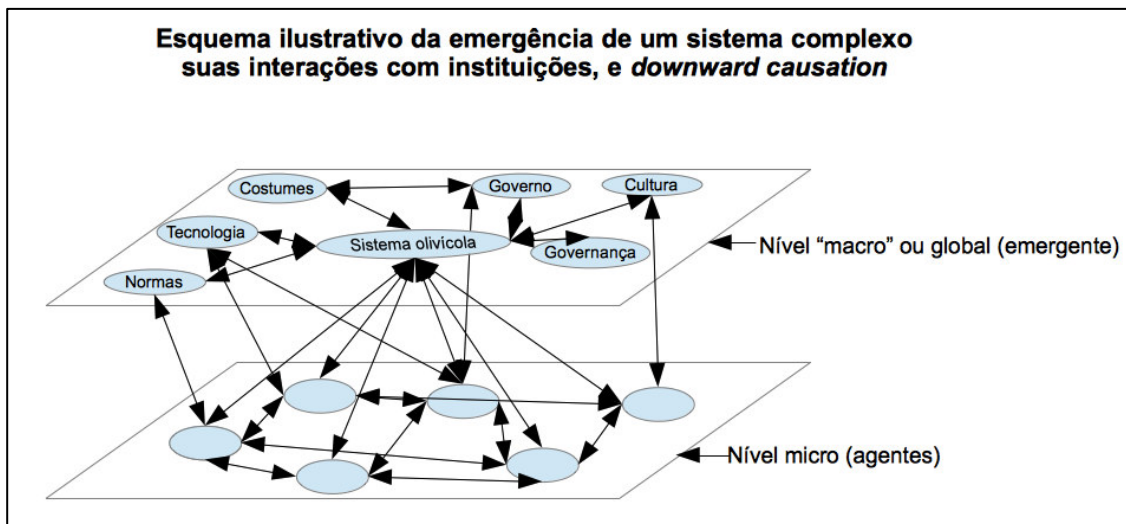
Esquema ilustrativo da emergência de um sistema complexo suas interações com instituições, e *downward causation*

Costumes

Governo

Cultura

Tecnologia

Sistema olivícola

Governança

Normas

Nível "macro" ou global (emergente)

Nível micro (agentes)